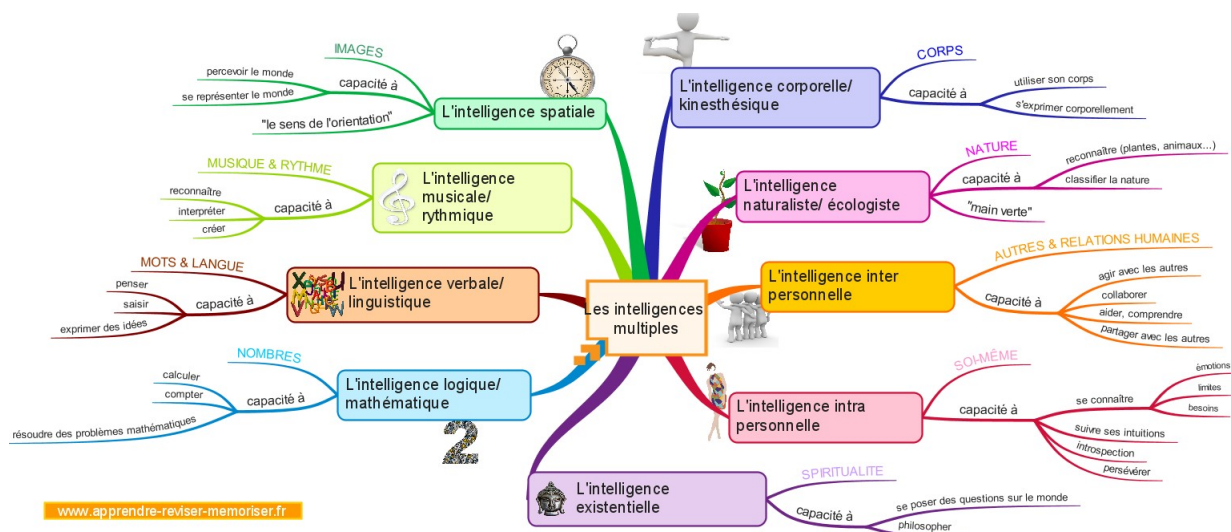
Les intelligences multiples

IMAGES
capacité à
percevoir le monde
se représenter le monde
"le sens de l'orientation"
L'intelligence spatiale

MUSIQUE & RYTHME
L'intelligence musicale/ rythmique
capacité à
reconnaître
interpréter
créer

MOTS & LANGUE
L'intelligence verbale/ linguistique
capacité à
penser
saisir
exprimer des idées

NOMBRES
L'intelligence logique/ mathématique
capacité à
calculer
compter
résoudre des problèmes mathématiques

L'intelligence existentielle
SPIRITUALITE
capacité à
se poser des questions sur le monde
philosopher

L'intelligence corporelle/ kinesthésique
CORPS
capacité à
utiliser son corps
s'exprimer corporellement

L'intelligence naturaliste/ écologiste
NATURE
capacité à
reconnaître (plantes, animaux...)
classifier la nature
"main verte"

L'intelligence inter personnelle
AUTRES & RELATIONS HUMAINES
capacité à
agir avec les autres
collaborer
aider, comprendre
partager avec les autres

L'intelligence intra personnelle
SOI-MÊME
capacité à
se connaître
émotions
limites
besoins
suivre ses intuitions
introspection
persévérer

www.apprendre-reviser-memoriser.fr